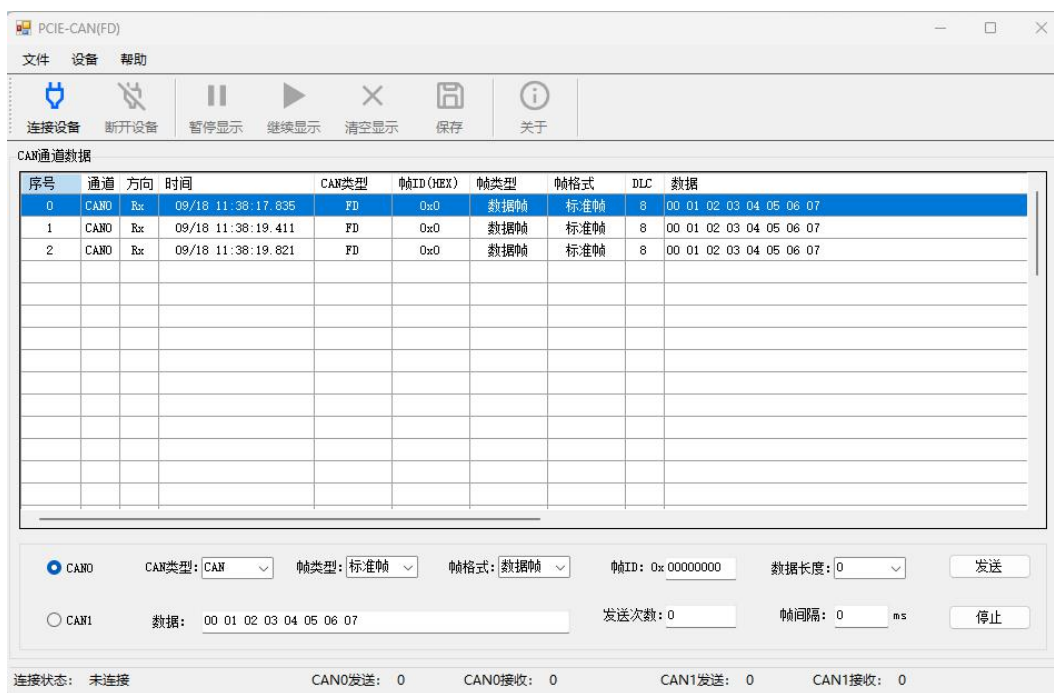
PCIE-CAN(FD)

文件 设备 帮助

连接设备 断开设备 暂停显示 继续显示 清空显示 保存 关于

CAN通道数据

| 序号 | 通道 | 方向 | 时间 | CAN类型 | 帧ID(HEX) | 帧类型 | 帧格式 | DLC | 数据 |
|---|---|---|---|---|---|---|---|---|---|
| 0 | CAN0 | Rx | 09/18 11:38:17.835 | FD | 0x0 | 数据帧 | 标准帧 | 8 | 00 01 02 03 04 05 06 07 |
| 1 | CAN0 | Rx | 09/18 11:38:19.411 | FD | 0x0 | 数据帧 | 标准帧 | 8 | 00 01 02 03 04 05 06 07 |
| 2 | CAN0 | Rx | 09/18 11:38:19.821 | FD | 0x0 | 数据帧 | 标准帧 | 8 | 00 01 02 03 04 05 06 07 |

CAN0 CAN类型: CAN 帧类型: 标准帧 帧格式: 数据帧 帧ID: 0x 00000000 数据长度: 0 发送

CAN1 数据: 00 01 02 03 04 05 06 07 发送次数: 0 帧间隔: 0 ms 停止

连接状态: 未连接 CAN0发送: 0 CAN0接收: 0 CAN1发送: 0 CAN1接收: 0